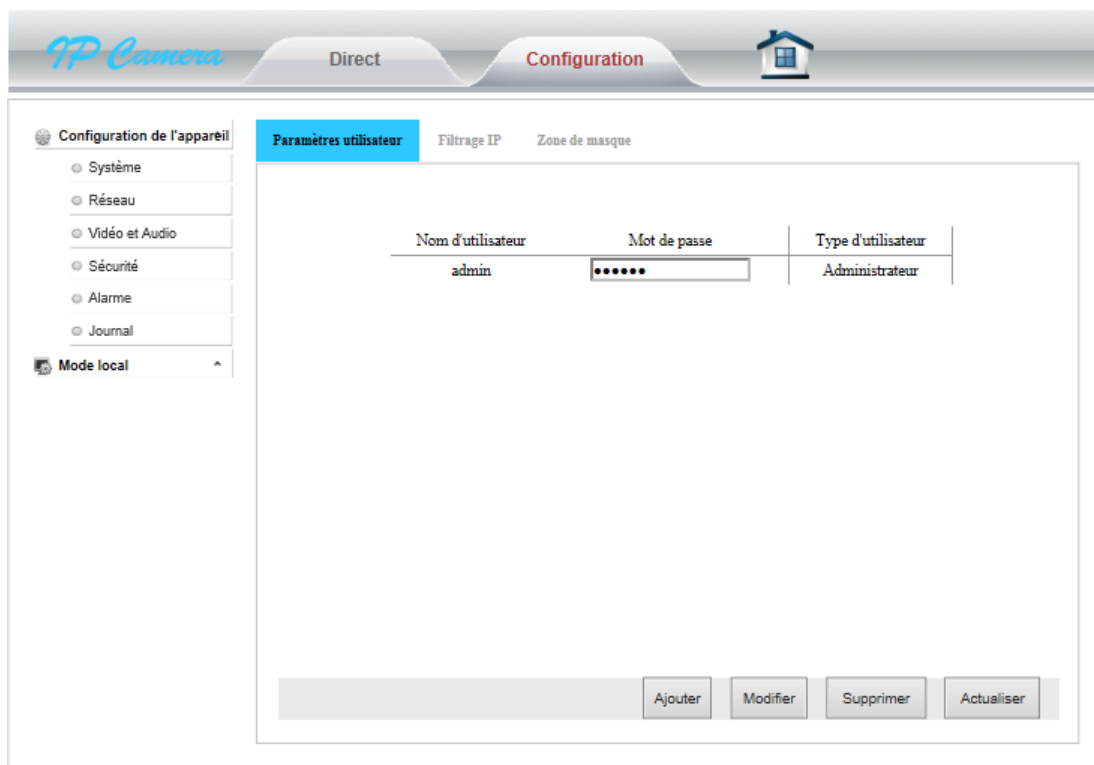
IP Camera

Direct

Configuration

Configuration de l'appareil

Système

Réseau

Vidéo et Audio

Sécurité

Alarme

Journal

Mode local

Paramètres utilisateur

Filtrage IP

Zone de masque

| Nom d'utilisateur | Mot de passe | Type d'utilisateur |
|---|---|---|
| admin | •••••• | Administrateur |

Ajouter

Modifier

Supprimer

Actualiser